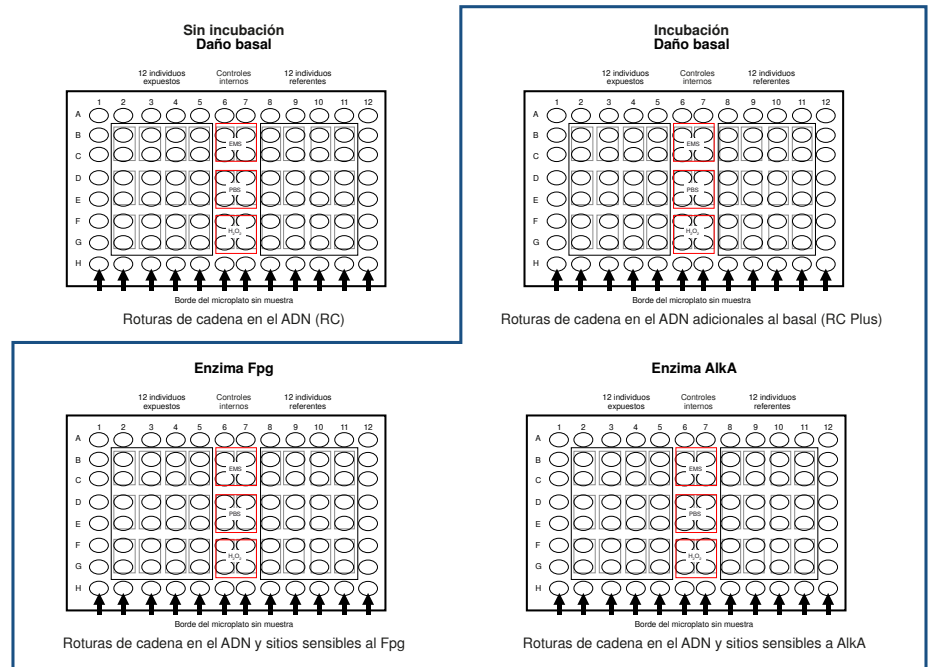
**Sin incubación**
**Daño basal**

12 individuos expuestos

Controles internos

12 individuos referentes

1 2 3 4 5 6 7 8 9 10 11 12

A
B
C
D
E
F
G
H

EMS

PBS

$H_2O_2$

Borde del microplato sin muestra

Roturas de cadena en el ADN (RC)

**Incubación**
**Daño basal**

12 individuos expuestos

Controles internos

12 individuos referentes

1 2 3 4 5 6 7 8 9 10 11 12

A
B
C
D
E
F
G
H

EMS

PBS

$H_2O_2$

Borde del microplato sin muestra

Roturas de cadena en el ADN adicionales al basal (RC Plus)

**Enzima Fpg**

12 individuos expuestos

Controles internos

12 individuos referentes

1 2 3 4 5 6 7 8 9 10 11 12

A
B
C
D
E
F
G
H

EMS

PBS

$H_2O_2$

Borde del microplato sin muestra

Roturas de cadena en el ADN y sitios sensibles al Fpg

**Enzima AlkA**

12 individuos expuestos

Controles internos

12 individuos referentes

1 2 3 4 5 6 7 8 9 10 11 12

A
B
C
D
E
F
G
H

EMS

PBS

$H_2O_2$

Borde del microplato sin muestra

Roturas de cadena en el ADN y sitios sensibles a AlkA